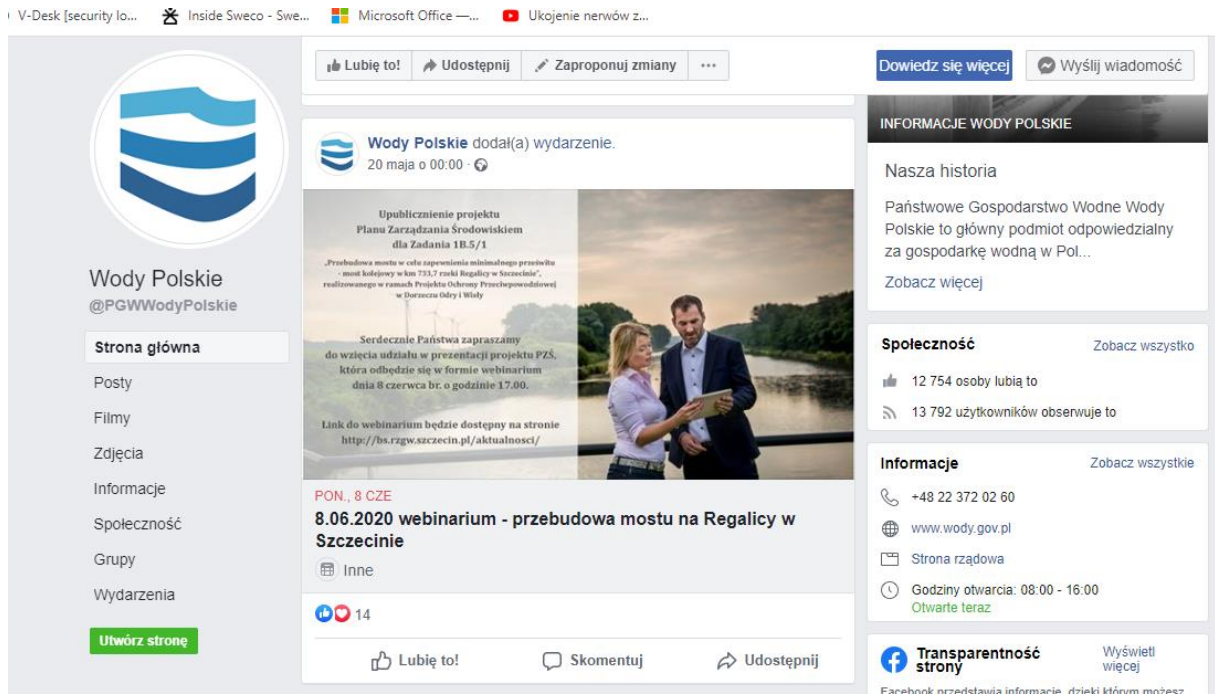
V-Desk [security lo... Inside Sweco - Swe... Microsoft Office —... Ukojenie nerwów z...

Lubię to! Udostępnij Zaproponuj zmiany ···

Dowiedz się więcej Wyślij wiadomość

Wody Polskie
@PGWWodyPolskie

Strona główna
Posty
Filmy
Zdjęcia
Informacje
Społeczność
Grupy
Wydarzenia

Utwórz stronę

Wody Polskie dodał(a) wydarzenie.
20 maja o 00:00 ·

Upublicznienie projektu Planu Zarządzania Środowiskiem dla Zadania 1B.5/1

„Przebudowa mostu w celu zapewnienia minimalnego prześwitu - most kolejowy w km 733,7 rzeki Regalicy w Szczecinie", realizowanego w ramach Projektu Ochrony Przeciwpowodziowej w Dorzeczu Odry i Wisły

Serdecznie Państwa zapraszamy do wzięcia udziału w prezentacji projektu PZŚ, która odbędzie się w formie webinarium dnia 8 czerwca br. o godzinie 17.00.

Link do webinarium będzie dostępny na stronie http://bs.rzgw.szczecin.pl/aktualnosci/

PON., 8 CZE
8.06.2020 webinarium - przebudowa mostu na Regalicy w Szczecinie
Inne

14

Lubię to! Skomentuj Udostępnij

INFORMACJE WODY POLSKIE
Nasza historia
Państwowe Gospodarstwo Wodne Wody Polskie to główny podmiot odpowiedzialny za gospodarkę wodną w Pol...
Zobacz więcej

Społeczność Zobacz wszystko
12 754 osoby lubią to
13 792 użytkowników obserwuje to

Informacje Zobacz wszystkie
+48 22 372 02 60
www.wody.gov.pl
Strona rządowa
Godziny otwarcia: 08:00 - 16:00
Otwarte teraz

Transparentność strony Wyświetl więcej
Facebook przedstawia informacje, dzięki którym możesz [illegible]